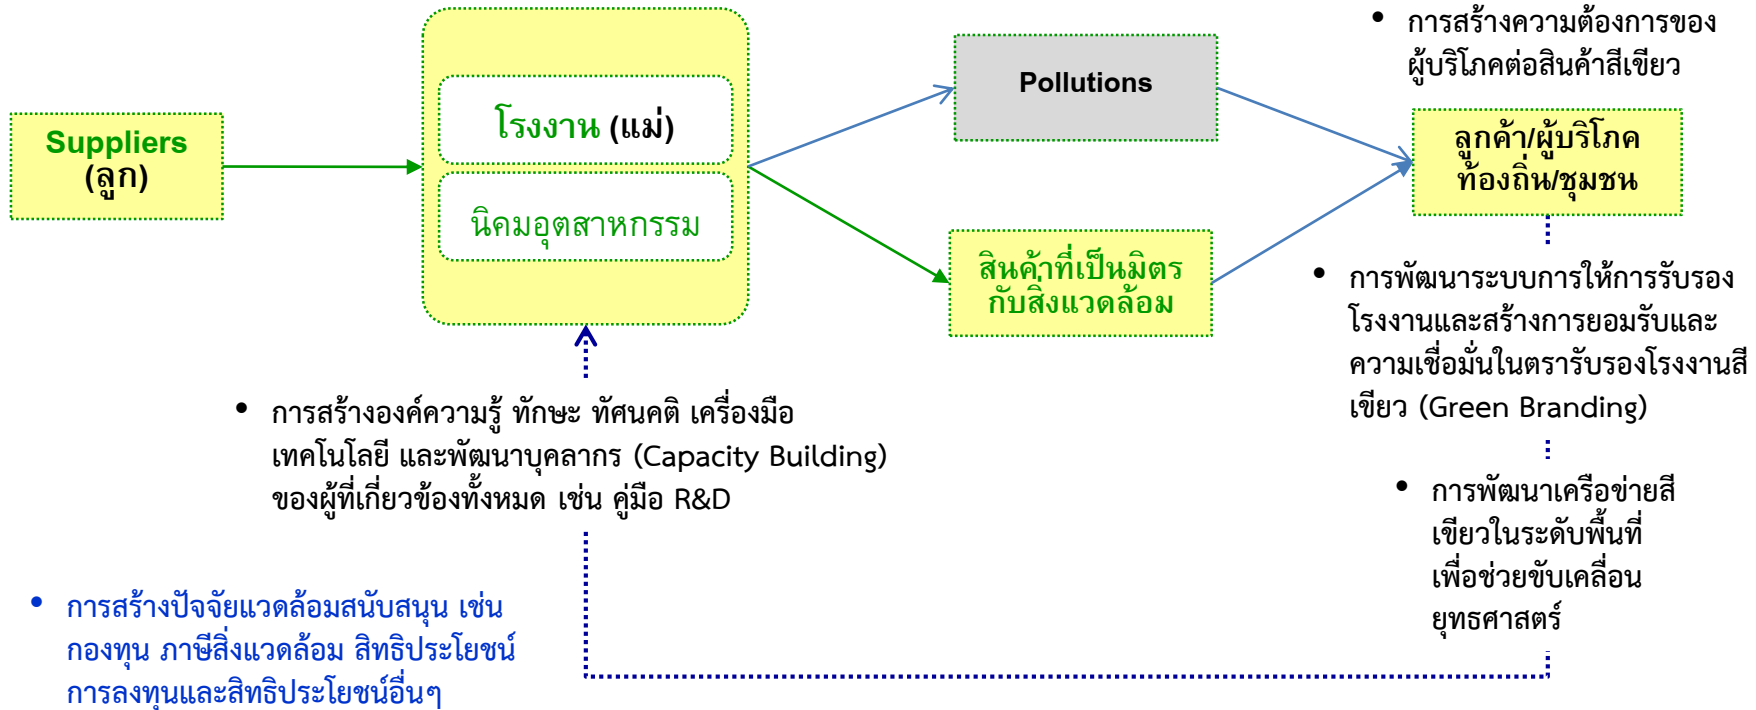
Suppliers (ลูก)

โรงงาน (แม่)

นิคมอุตสาหกรรม

Pollutions

สินค้าที่เป็นมิตรกับสิ่งแวดล้อม

• การสร้างความต้องการของผู้บริโภคต่อสินค้าสีเขียว

ลูกค้า/ผู้บริโภค ท้องถิ่น/ชุมชน

• การพัฒนาระบบการให้การรับรองโรงงานและสร้างการยอมรับและความเชื่อมั่นในตรารับรองโรงงานสีเขียว (Green Branding)

• การพัฒนาเครือข่ายสีเขียวในระดับพื้นที่เพื่อช่วยขับเคลื่อนยุทธศาสตร์

• การสร้างองค์ความรู้ ทักษะ ทัศนคติ เครื่องมือ เทคโนโลยี และพัฒนาบุคลากร (Capacity Building) ของผู้ที่เกี่ยวข้องทั้งหมด เช่น คู่มือ R&D

• การสร้างปัจจัยแวดล้อมสนับสนุน เช่น กองทุน ภาษีสิ่งแวดล้อม สิทธิประโยชน์การลงทุนและสิทธิประโยชน์อื่นๆ